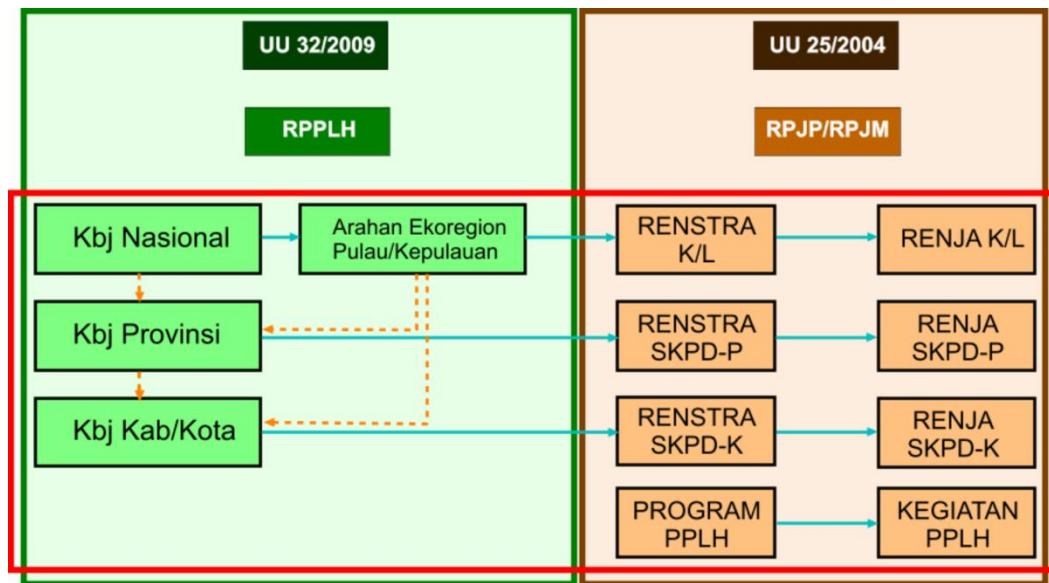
UU 32/2009

RPPLH

UU 25/2004

RPJP/RPJM

Kbj Nasional

Arahan Ekoregion Pulau/Kepulauan

Kbj Provinsi

Kbj Kab/Kota

RENSTRA K/L

RENJA K/L

RENSTRA SKPD-P

RENJA SKPD-P

RENSTRA SKPD-K

RENJA SKPD-K

PROGRAM PPLH

KEGIATAN PPLH